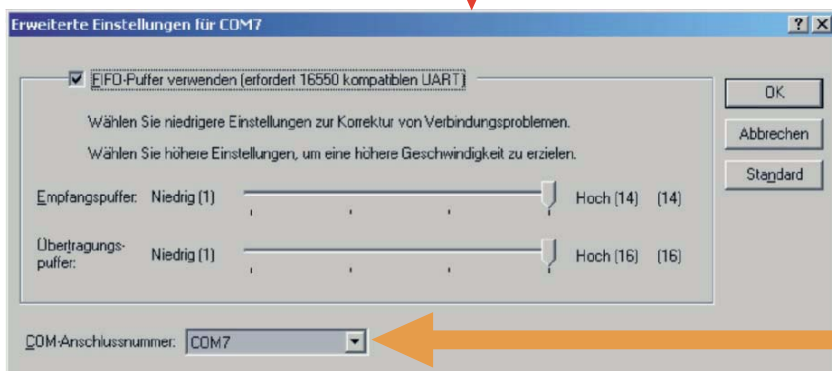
Erweiterte Einstellungen für COM7

?
X

FIFO-Puffer verwenden (erfordert 16550 kompatiblen UART)

Wählen Sie niedrigere Einstellungen zur Korrektur von Verbindungsproblemen.

Wählen Sie höhere Einstellungen, um eine höhere Geschwindigkeit zu erzielen.

Empfangspuffer: Niedrig (1) Hoch (14) (14)

Übertragungspuffer: Niedrig (1) Hoch (16) (16)

COM-Anschlussnummer: COM7

OK

Abbrechen

Standard